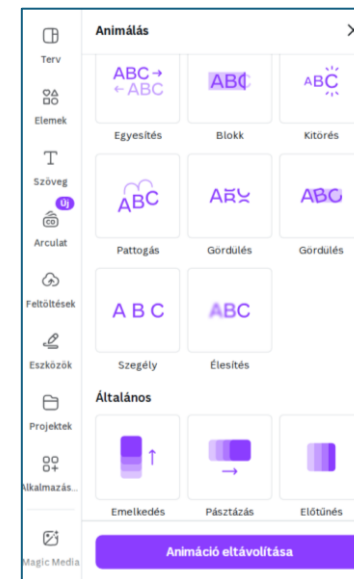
Terv
Elemek
Szöveg
Új
Arculat
Feltöltések
Eszközök
Projektek
Alkalmazás...
Magic Media

Animálás
×
ABC→
←ABC
Egyesítés
ABC
Blokk
ABC
Kitörés
ABC
Pattogás
ABC
Gördülés
ABC
Gördülés
A B C
Szegély
ABC
Élesítés

Általános
Emelkedés
Pásztázás
Előtűnés

Animáció eltávolítása